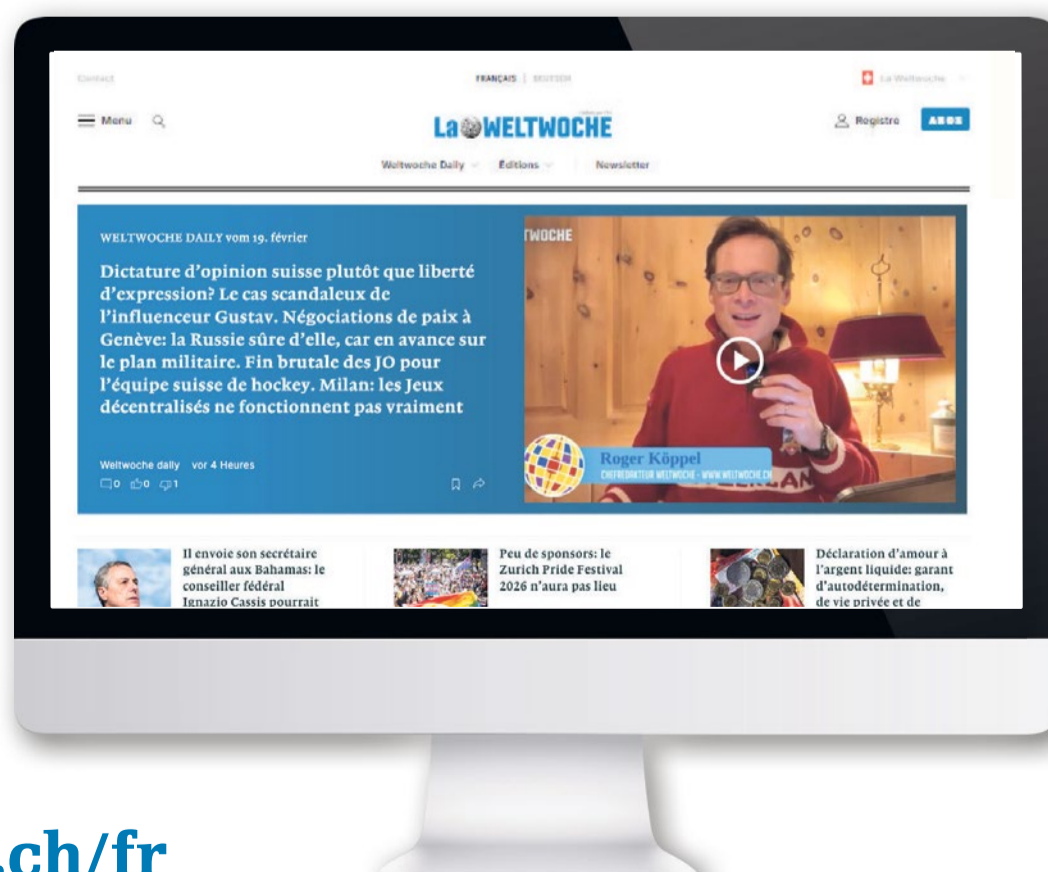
Contact

FRANÇAIS | DEUTSCH

La Weltwoche

Menu

La WELTWOCHE

Registre

ABOS

Weltwoche Daily

Éditions

Newsletter

WELTWOCHE DAILY vom 19. février

Dictature d'opinion suisse plutôt que liberté d'expression? Le cas scandaleux de l'influenceur Gustav. Négociations de paix à Genève: la Russie sûre d'elle, car en avance sur le plan militaire. Fin brutale des JO pour l'équipe suisse de hockey. Milan: les Jeux décentralisés ne fonctionnent pas vraiment

Weltwoche daily vor 4 Heures

0 0 1

TWOCHE

Roger Köppel

CHEFREDAKTEUR WELTWOCHE · WWW.WELTWOCHE.CH

Il envoie son secrétaire général aux Bahamas: le conseiller fédéral Ignazio Cassis pourrait

Peu de sponsors: le Zurich Pride Festival 2026 n'aura pas lieu

Déclaration d'amour à l'argent liquide: garant d'autodétermination, de vie privée et de

.ch/fr